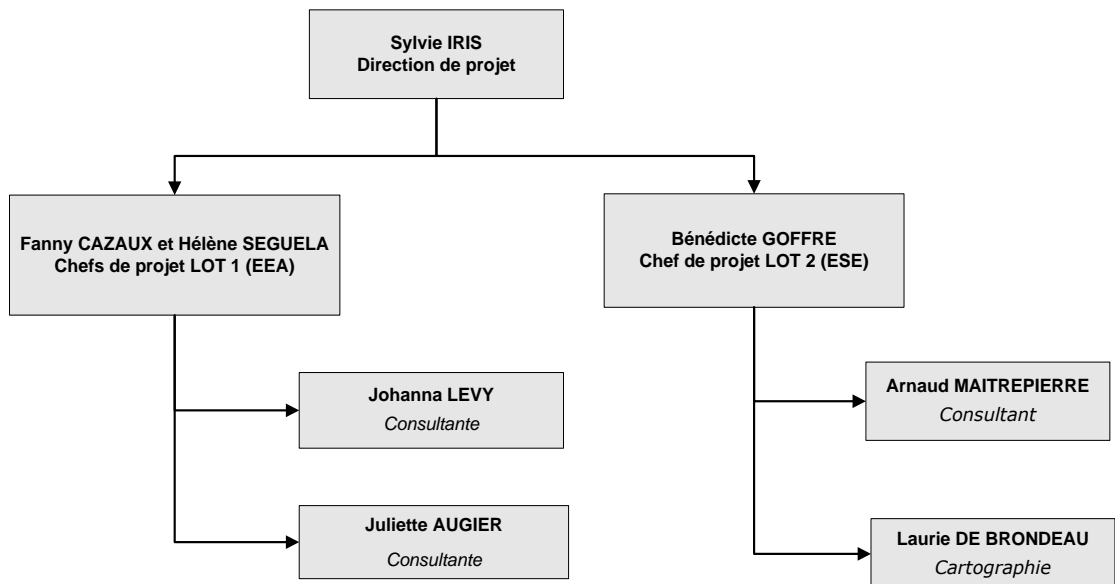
Sylvie IRIS
Direction de projet

Fanny CAZAUX et Hélène SEGUELA
Chefs de projet LOT 1 (EEA)

Johanna LEVY
Consultante

Juliette AUGIER
Consultante

Bénédicte GOFFRE
Chef de projet LOT 2 (ESE)

Arnaud MAITREPIERRE
Consultant

Laurie DE BRONDEAU
Cartographie